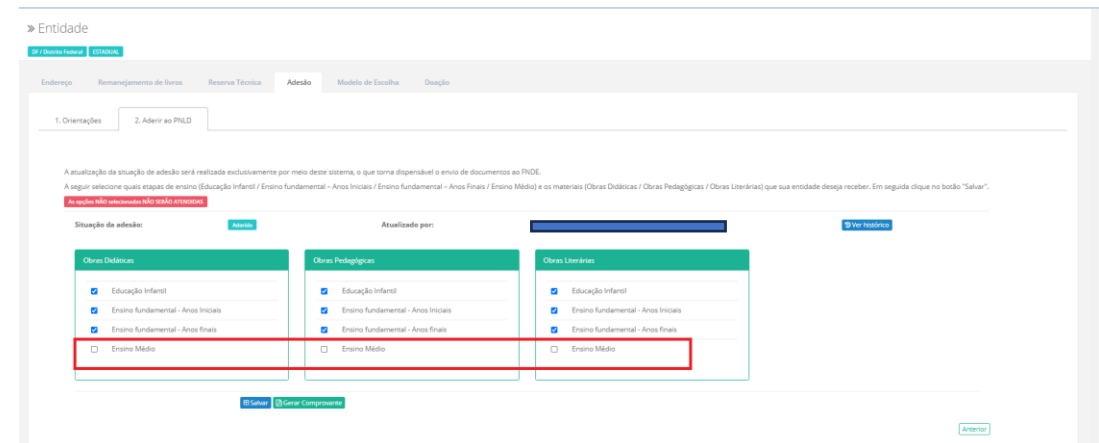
» Entidade

DF / Distrito Federal ESTADUAL

Endereço Remanejamento de livros Reserva Técnica Adesão Modelo de Escolha Doação

1. Orientações 2. Aderir ao PNLD

A atualização da situação de adesão será realizada exclusivamente por meio deste sistema, o que torna dispensável o envio de documentos ao FNDE.

A seguir selecione quais etapas de ensino (Educação Infantil / Ensino fundamental - Anos Iniciais / Ensino fundamental - Anos Finais / Ensino Médio) e os materiais (Obras Didáticas / Obras Pedagógicas / Obras Literárias) que sua entidade deseja receber. Em seguida clique no botão "Salvar".

As opções NÃO selecionadas NÃO SERÃO ATENDIDAS

Situação da adesão: Aderido Atualizado por: Ver histórico

| Obras Didáticas | Obras Pedagógicas | Obras Literárias |
|---|---|---|
| Educação Infantil | Educação Infantil | Educação Infantil |
| Ensino fundamental - Anos Iniciais | Ensino fundamental - Anos Iniciais | Ensino fundamental - Anos Iniciais |
| Ensino fundamental - Anos finais | Ensino fundamental - Anos finais | Ensino fundamental - Anos finais |
| Ensino Médio | Ensino Médio | Ensino Médio |

Salvar Gerar Comprovante

Anterior